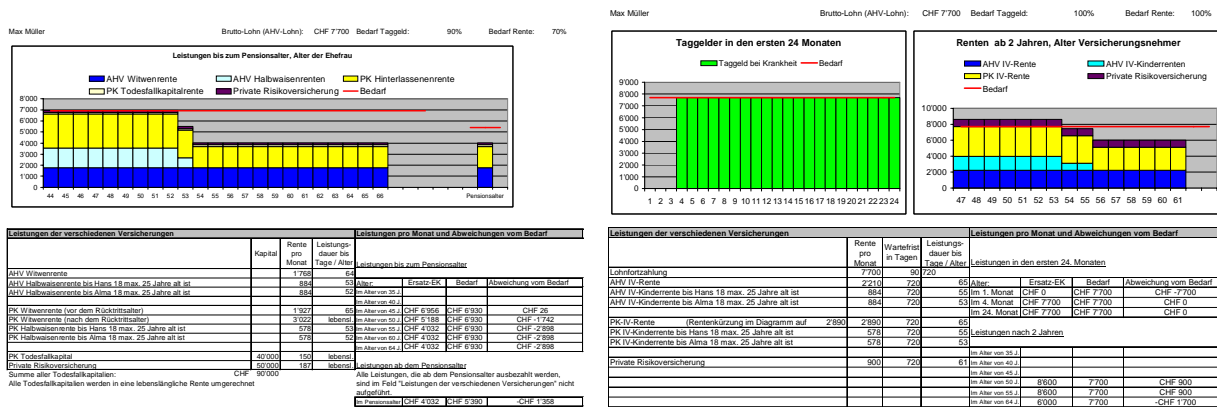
Max Müller

Brutto-Lohn (AHV-Lohn): CHF 7'700 Bedarf Taggeld: 90% Bedarf Rente: 70%

Leistungen bis zum Pensionsalter, Alter der Ehefrau

AHV Witwenrente
AHV Halbwaisenrente
PK Hinterlassenenrente
PK Todesfallkapitalrente
Private Risikoversicherung
Bedarf

8'000
7'000
6'000
5'000
4'000
3'000
2'000
1'000
0

44 45 46 47 48 49 50 51 52 53 54 55 56 57 58 59 60 61 62 63 64 65 66 Pensionsalter

| Leistungen der verschiedenen Versicherungen | Kapital | Rente pro Monat | Leistungsdauer bis Tage / Alter | Leistungen pro Monat und Abweichungen vom Bedarf | | | |
|---|---|---|---|---|---|---|---|
| | | | | Leistungen bis zum Pensionsalter | | | |
| AHV Witwenrente | | 1'768 | 64 | | | | |
| AHV Halbwaisenrente bis Hans 18 max. 25 Jahre alt ist | | 884 | 53 | Alter: | Ersatz-EK | Bedarf | Abweichung vom Bedarf |
| AHV Halbwaisenrente bis Alma 18 max. 25 Jahre alt ist | | 884 | 52 | Im Alter von 35 J. | | | |
| | | | | Im Alter von 40 J. | | | |
| PK Witwenrente (vor dem Rücktrittsalter) | | 1'927 | 65 | Im Alter von 45 J. | CHF 6'956 | CHF 6'930 | CHF 26 |
| PK Witwenrente (nach dem Rücktrittsalter) | | 3'022 | lebensl. | Im Alter von 50 J. | CHF 5'188 | CHF 6'930 | CHF -1'742 |
| PK Halbwaisenrente bis Hans 18 max. 25 Jahre alt ist | | 578 | 53 | Im Alter von 55 J. | CHF 4'032 | CHF 6'930 | CHF -2'898 |
| PK Halbwaisenrente bis Alma 18 max. 25 Jahre alt ist | | 578 | 52 | Im Alter von 60 J. | CHF 4'032 | CHF 6'930 | CHF -2'898 |
| | | | | Im Alter von 64 J. | CHF 4'032 | CHF 6'930 | CHF -2'898 |
| PK Todesfallkapital | 40'000 | 150 | lebensl. | | | | |
| Private Risikoversicherung | 50'000 | 187 | lebensl. | Leistungen ab dem Pensionsalter | | | |

Summe aller Todesfallkapitalien: CHF 90'000
Alle Todesfallkapitalien werden in eine lebenslängliche Rente umgerechnet

Alle Leistungen, die ab dem Pensionsalter ausbezahlt werden, sind im Feld "Leistungen der verschiedenen Versicherungen" nicht aufgeführt.

| Im Pensionsalter | CHF 4'032 | CHF 5'390 | -CHF 1'358 |
|---|---|---|---|

Max Müller

Brutto-Lohn (AHV-Lohn): CHF 7'700 Bedarf Taggeld: 100% Bedarf Rente: 100%

Taggelder in den ersten 24 Monaten

Taggeld bei Krankheit
Bedarf

9'000
8'000
7'000
6'000
5'000
4'000
3'000
2'000
1'000
0

1 2 3 4 5 6 7 8 9 10 11 12 13 14 15 16 17 18 19 20 21 22 23 24

Renten ab 2 Jahren, Alter Versicherungsnehmer

AHV IV-Rente
AHV IV-Kinderrenten
PK IV-Rente
Private Risikoversicherung
Bedarf

10'000
8'000
6'000
4'000
2'000
0

47 48 49 50 51 52 53 54 55 56 57 58 59 60 61

| Leistungen der verschiedenen Versicherungen | Rente pro Monat | Wartefrist in Tagen | Leistungsdauer bis Tage / Alter | Leistungen pro Monat und Abweichungen vom Bedarf | | | |
|---|---|---|---|---|---|---|---|
| | | | | Leistungen in den ersten 24. Monaten | | | |
| Lohnfortzahlung | 7'700 | 90 | 720 | | | | |
| AHV IV-Rente | 2'210 | 720 | 65 | Alter: | Ersatz-EK | Bedarf | Abweichung vom Bedarf |
| AHV IV-Kinderrente bis Hans 18 max. 25 Jahre alt ist | 884 | 720 | 55 | Im 1. Monat | CHF 0 | CHF 7'700 | CHF -7'700 |
| AHV IV-Kinderrente bis Alma 18 max. 25 Jahre alt ist | 884 | 720 | 53 | Im 4. Monat | CHF 7'700 | CHF 7'700 | CHF 0 |
| | | | | Im 24. Monat | CHF 7'700 | CHF 7'700 | CHF 0 |
| PK-IV-Rente (Rentenkürzung im Diagramm auf 2'890) | 2'890 | 720 | 65 | | | | |
| PK IV-Kinderrente bis Hans 18 max. 25 Jahre alt ist | 578 | 720 | 55 | Leistungen nach 2 Jahren | | | |
| PK IV-Kinderrente bis Alma 18 max. 25 Jahre alt ist | 578 | 720 | 53 | | | | |
| | | | | Im Alter von 35 J. | | | |
| Private Risikoversicherung | 900 | 720 | 61 | Im Alter von 40 J. | | | |
| | | | | Im Alter von 45 J. | | | |
| | | | | Im Alter von 50 J. | 8'600 | 7'700 | CHF 900 |
| | | | | Im Alter von 55 J. | 8'600 | 7'700 | CHF 900 |
| | | | | Im Alter von 64 J. | 6'000 | 7'700 | -CHF 1'700 |